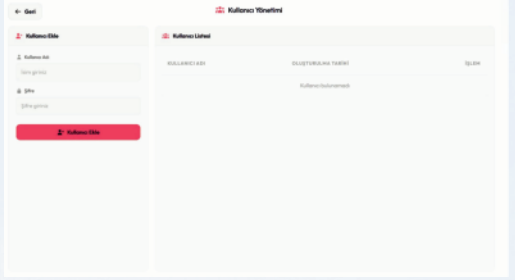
← Geri

Kullanıcı Yönetimi

Kullanıcı Ekle

Kullanıcı Adı

İsim girin

Şifre

Şifre girin

Kullanıcı Ekle

Kullanıcı Listesi

| KULLANICI ADI | OLUŞTURULMA TARİHİ | İŞLEM |
|---|---|---|
| Kullanıcı bulunamadı | | |